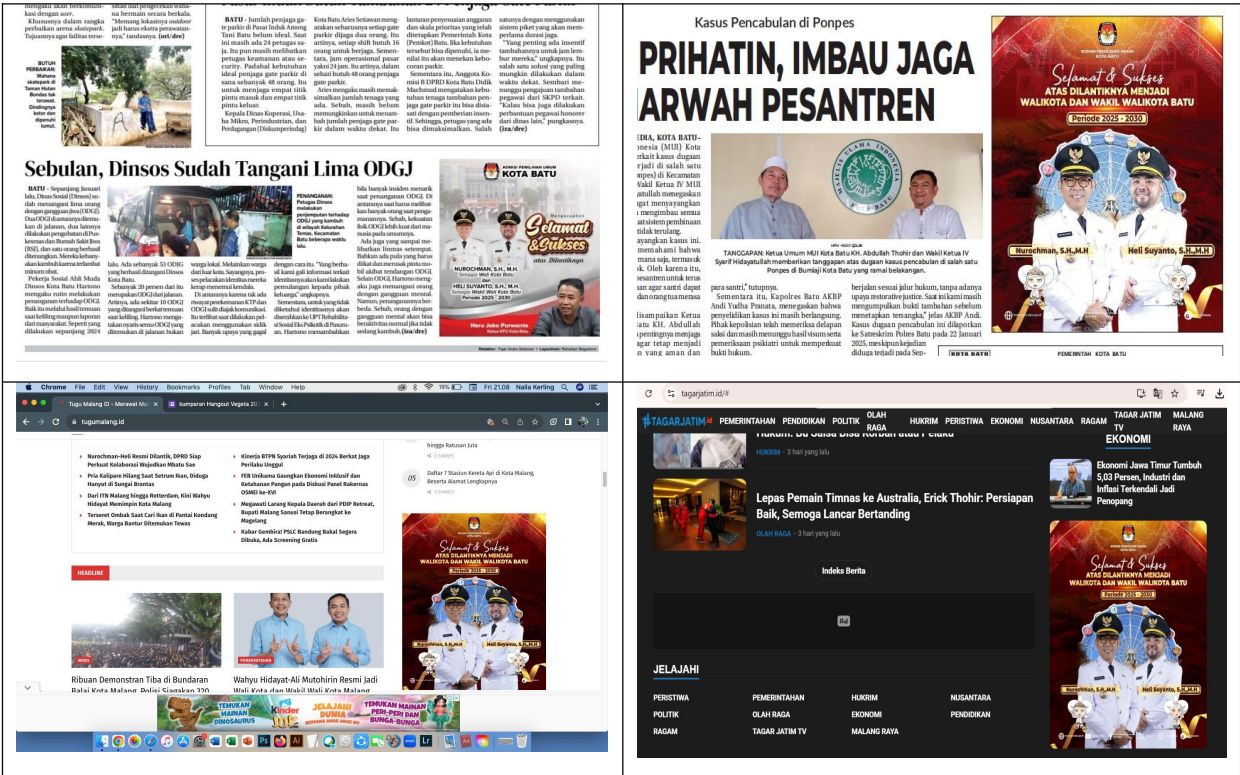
Sebulan, Dinsos Sudah Tangani Lima ODGJ

BATU - Sepanjang Januari lalu, Dinas Sosial (Dinsos) sudah menangani lima orang dengan gangguan jiwa (ODGJ).

PENANGANAN: Petugas Dinsos melakukan penjemputan terhadap ODGJ yang kambuh di wilayah Kelurahan Temas, Kecamatan Batu beberapa waktu lalu.

KOMISI PEMILIHAN UMUM KOTA BATU
Selamat & Sukses atas Dilantiknya
NUROCHMAN, S.H., M.H. Sebagai Wali Kota Batu dan HELI SUYANTO, S.H., M.H. Sebagai Wakil Wali Kota Batu Periode 2025 - 2030
Heru Joko Purwanto Ketua KPU Kota Batu

BUTUH PERBAIKAN: Wahana skatepark di Taman Hutan Bondas tak terawat.

Kasus Pencabulan di Ponpes
PRIHATIN, IMBAU JAGA MARWAH PESANTREN

TANGGAPAN: Ketua Umum MUI Kota Batu KH. Abdullah Thohir dan Wakil Ketua IV Syarif Hidayatullah memberikan tanggapan atas dugaan kasus pencabulan di salah satu Ponpes di Bumiaji Kota Batu yang ramai belakangan.

KOMISI PEMILIHAN UMUM KOTA BATU
Selamat & Sukses
ATAS DILANTIKNYA MENJADI WALIKOTA DAN WAKIL WALIKOTA BATU
Periode 2025 - 2030
Nurochman, S.H.,M.H
Heli Suyanto, S.H.,M.H
PEMERINTAH KOTA BATU

Chrome File Edit View History Bookmarks Profiles Tab Window Help
Tugu Malang ID - Merawat Ma
kumparan Hangout Vegeta 20
tugumalang.id
Nurochman-Heli Resmi Dilantik, DPRD Siap Perkuat Kolaborasi Wujudkan Mbatu Sae
Pria Kalipare Hilang Saat Setrum Ikan, Diduga Hanyut di Sungai Brantas
Dari ITN Malang hingga Rotterdam, Kini Wahyu Hidayat Memimpin Kota Malang
Terseret Ombak Saat Cari Ikan di Pantai Kondang Merak, Warga Bantur Ditemukan Tewas
Kinerja BTPN Syariah Terjaga di 2024 Berkat Jaga Perilaku Unggul
FEB Unikama Gaungkan Ekonomi Inklusif dan Ketahanan Pangan pada Diskusi Panel Rakernas OSMEI ke-XVI
Megawati Larang Kepala Daerah dari PDIP Retreat, Bupati Malang Sanusi Tetap Berangkat ke Magelang
Kabar Gembira! PSLC Bandung Bakal Segera Dibuka, Ada Screening Gratis
hingga Ratusan Juta
05 Daftar 7 Stasiun Kereta Api di Kota Malang, Beserta Alamat Lengkapnya
HEADLINE
Ribuan Demonstran Tiba di Bundaran Balai Kota Malang, Polisi Siagakan 320
Wahyu Hidayat-Ali Mutohirin Resmi Jadi Wali Kota dan Wakil Wali Kota Malang

tagarjatim.id/#
TAGARJATIM.id PEMERINTAHAN PENDIDIKAN POLITIK OLAH RAGA HUKRIM PERISTIWA EKONOMI NUSANTARA RAGAM TAGAR JATIM TV MALANG RAYA
HUKRIM • 3 hari yang lalu
Lepas Pemain Timnas ke Australia, Erick Thohir: Persiapan Baik, Semoga Lancar Bertanding
OLAH RAGA • 3 hari yang lalu
Indeks Berita
EKONOMI
Ekonomi Jawa Timur Tumbuh 5,03 Persen, Industri dan Inflasi Terkendali Jadi Penopang
JELAJAHI
PERISTIWA PEMERINTAHAN HUKRIM NUSANTARA
POLITIK OLAH RAGA EKONOMI PENDIDIKAN
RAGAM TAGAR JATIM TV MALANG RAYA